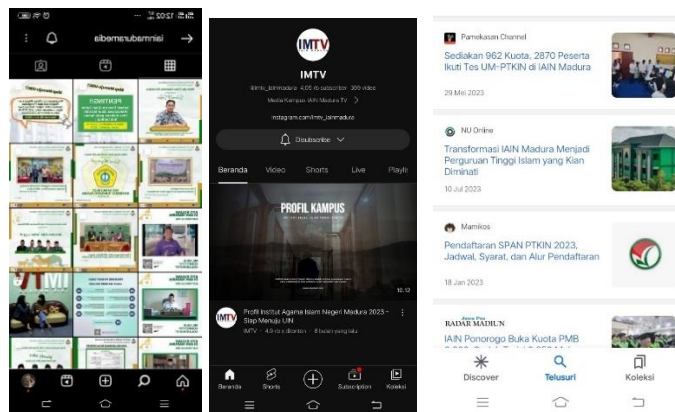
12:02 ...
iainmadurasbi

IMTV
IMTV
@imtv_iainmadura · 4,05 rb subscriber · 300 video
Media Kampus IAIN Madura TV
instagram.com/imtv_iainmadura
Disubscribe
Beranda Video Shorts Live Playli
PROFIL KAMPUS
10.12
Profil Institut Agama Islam Negeri Madura 2023 - Step Menuju UIN
IMTV · 4,9 rb x ditonton · 8 bulan yang lalu
Beranda Shorts Subscription Koleksi

Pamekasan Channel
Sediakan 962 Kuota, 2870 Peserta Ikuti Tes UM-PTKIN di IAIN Madura
29 Mei 2023

NU Online
Transformasi IAIN Madura Menjadi Perguruan Tinggi Islam yang Kian Diminati
10 Jul 2023

Mamikos
Pendaftaran SPAN PTKIN 2023, Jadwal, Syarat, dan Alur Pendaftaran
18 Jan 2023

RADAR MADIUN
IAIN Ponorogo Buka Kuota PMB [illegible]

Discover Telusuri Koleksi